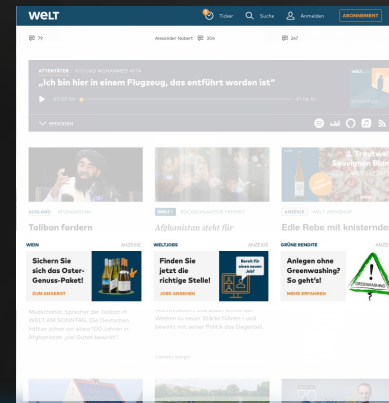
WELT

Ticker Suche Anmelden ABONNEMENT

79

Alexander Nabert 304

247

ATTENTÄTER MITTWOCH

„Ich bin hier in einem Flugzeug, das entführt worden ist"

00:00:00 01:00:00

EPISODEN

AUSLAND AFGHANISTAN

Taliban fordern

WELT RÜCKSCHLAG FÜR FREIHEIT

Afghanistan steht für

ANZEIGE WELT WEINSHOP

Edle Rebe mit knisternder

WEIN ANZEIGE

Sichern Sie sich das Oster-Genuss-Paket!

ZUM ANGEBOT

WELTJOBS ANZEIGE

Finden Sie jetzt die richtige Stelle!

JOBS ANSEHEN

Bereit für einen neuen Job?

GRÜNE RENDITE ANZEIGE

Anlegen ohne Greenwashing? So geht's!

MEHR ERFAHREN

Muslimbrüder, sprechen die Taliban in WELT AM SONNTAG. Die Deutschen hätten schon vor etwa 100 Jahren in Afghanistan „viel Gutes bewirkt".

Westen zu neuer Stärke führen – und bewirkt mit seiner Politik das Gegenteil.

Clemens Wergin